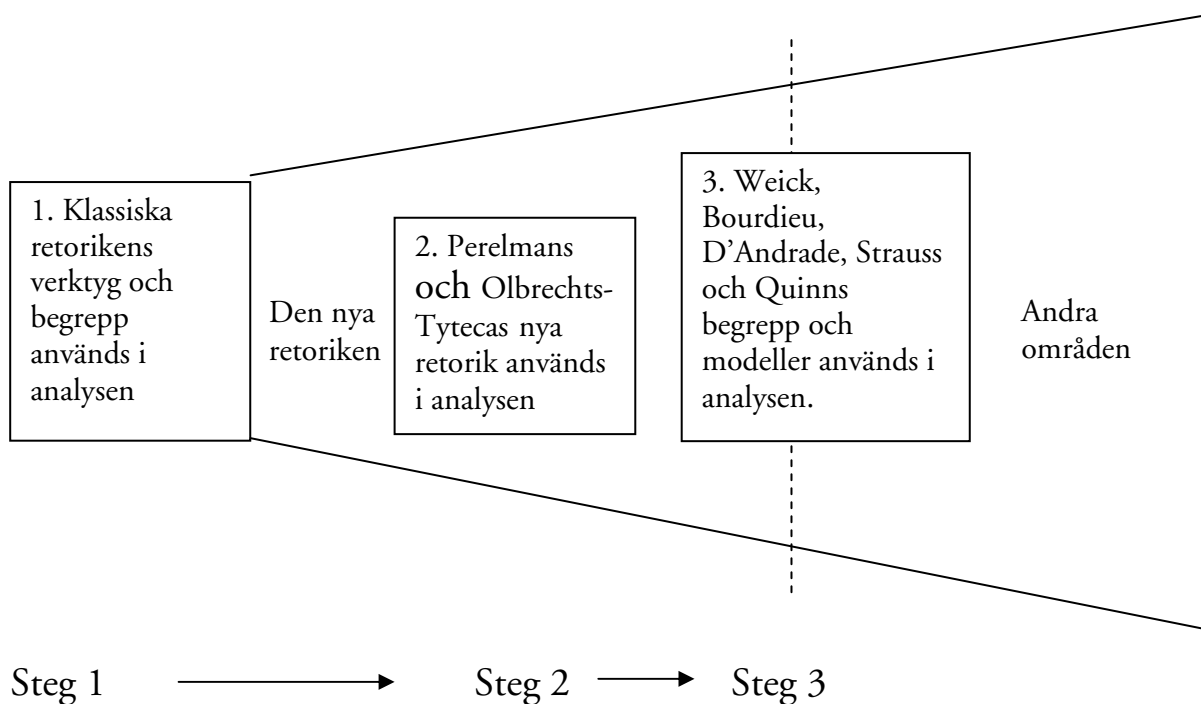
1. Klassiska retorikens verktyg och begrepp används i analysen

Den nya retoriken

2. Perelmans och Olbrechts-Tytecas nya retorik används i analysen

3. Weick, Bourdieu, D'Andrade, Strauss och Quinns begrepp och modeller används i analysen.

Andra områden

Steg 1 Steg 2 Steg 3